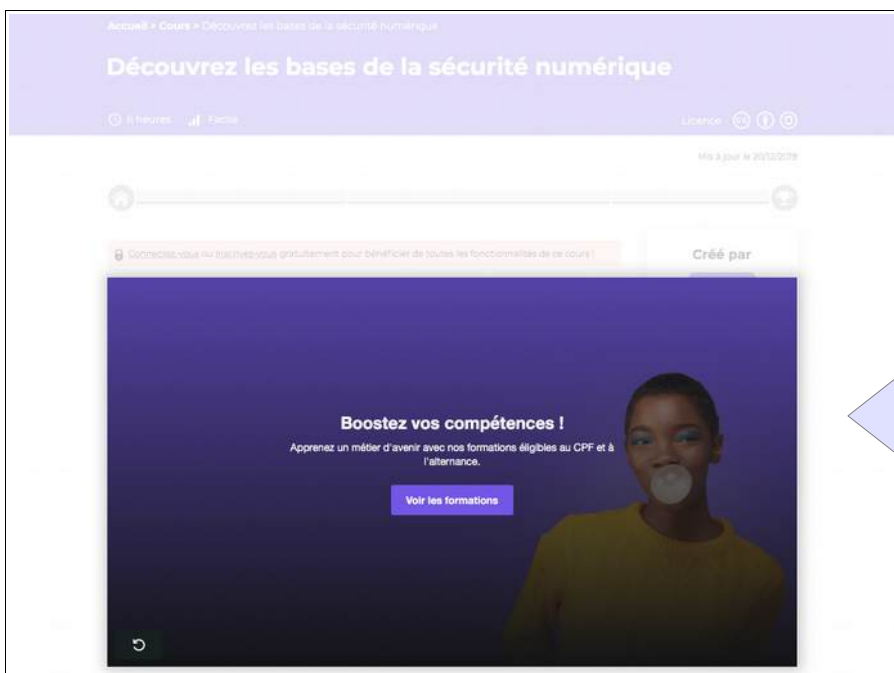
Accueil > Cours > Découvrez les bases de la sécurité numérique

Découvrez les bases de la sécurité numérique

6 heures Facile

Licence

Mis à jour le 20/12/2019

Connectez-vous ou inscrivez-vous gratuitement pour bénéficier de toutes les fonctionnalités de ce cours !

Créé par

Boostez vos compétences !

Apprenez un métier d'avenir avec nos formations éligibles au CPF et à l'alternance.

Voir les formations